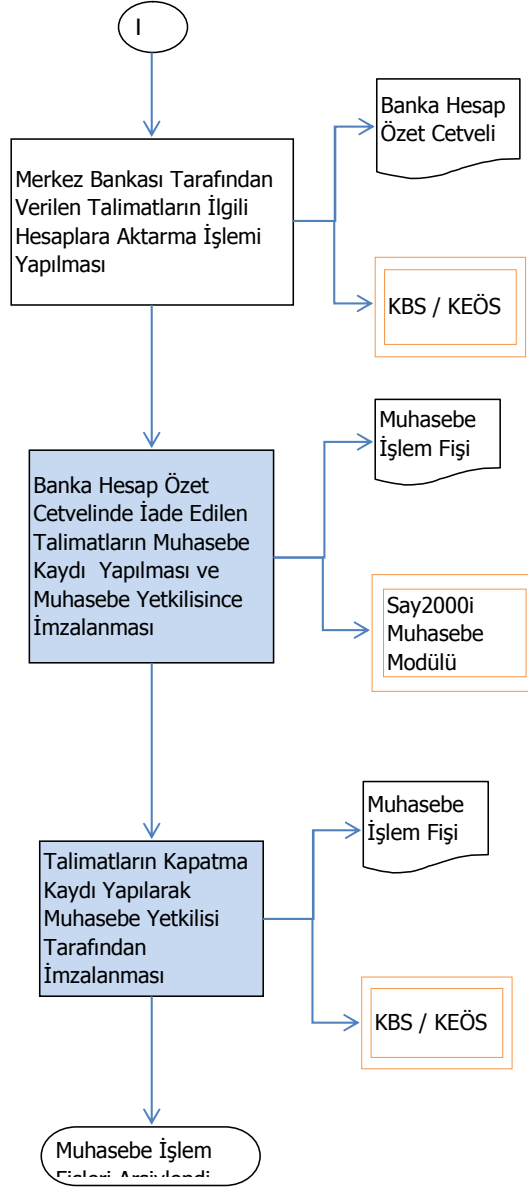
I

Merkez Bankası Tarafından Verilen Talimatların İlgili Hesaplara Aktarma İşlemi Yapılması

Banka Hesap Özet Cetveli

KBS / KEÖS

Banka Hesap Özet Cetvelinde İade Edilen Talimatların Muhasebe Kaydı Yapılması ve Muhasebe Yetkilisince İmzalanması

Muhasebe İşlem Fişi

Say2000i Muhasebe Modülü

Talimatların Kapatma Kaydı Yapılarak Muhasebe Yetkilisi Tarafından İmzalanması

Muhasebe İşlem Fişi

KBS / KEÖS

Muhasebe İşlem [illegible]